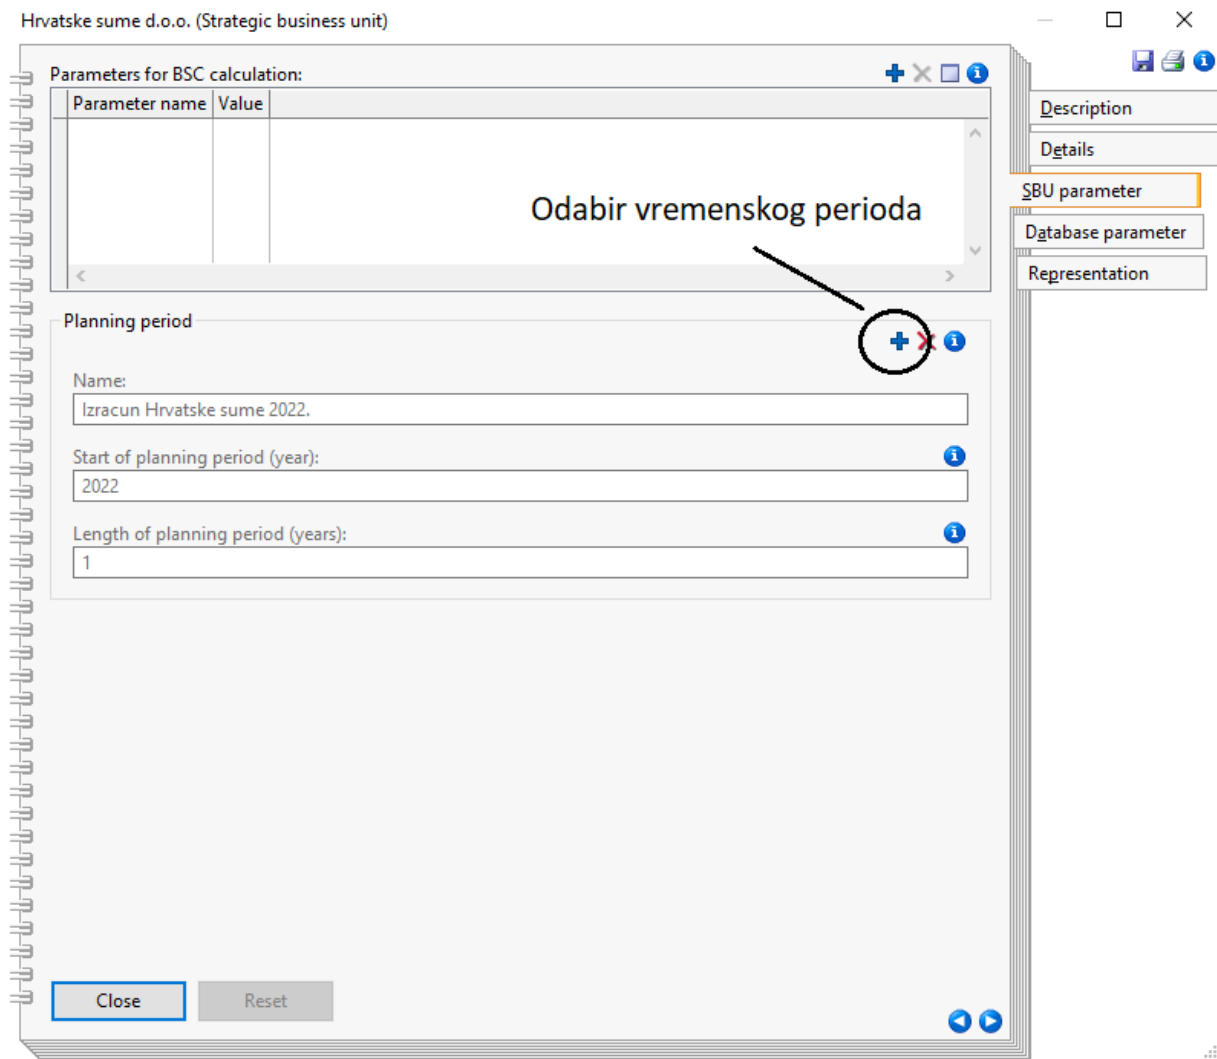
Hrvatske sume d.o.o. (Strategic business unit)

Parameters for BSC calculation:

| Parameter name | Value |
|---|---|
| | |

Odabir vremenskog perioda

Planning period

Name:

Izracun Hrvatske sume 2022.

Start of planning period (year):

2022

Length of planning period (years):

1

Close

Reset

Description

Details

SBU parameter

Database parameter

Representation